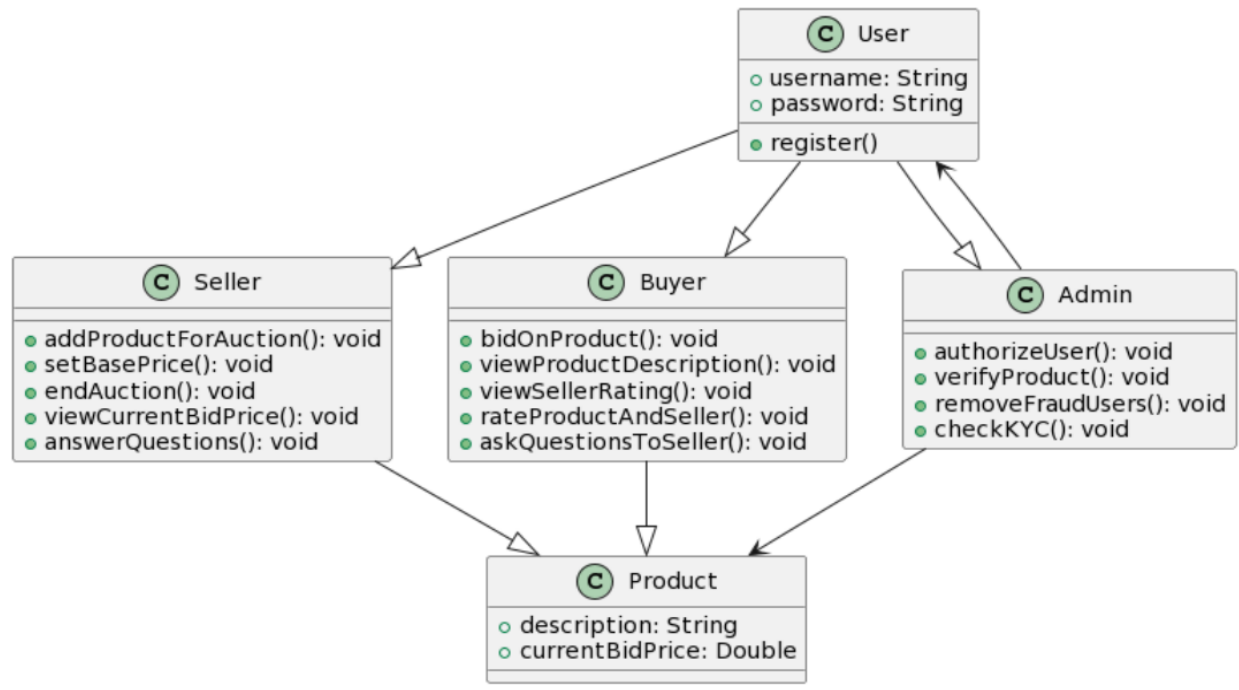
C User
username: String
password: String
register()

C Seller
addProductForAuction(): void
setBasePrice(): void
endAuction(): void
viewCurrentBidPrice(): void
answerQuestions(): void

C Buyer
bidOnProduct(): void
viewProductDescription(): void
viewSellerRating(): void
rateProductAndSeller(): void
askQuestionsToSeller(): void

C Admin
authorizeUser(): void
verifyProduct(): void
removeFraudUsers(): void
checkKYC(): void

C Product
description: String
currentBidPrice: Double